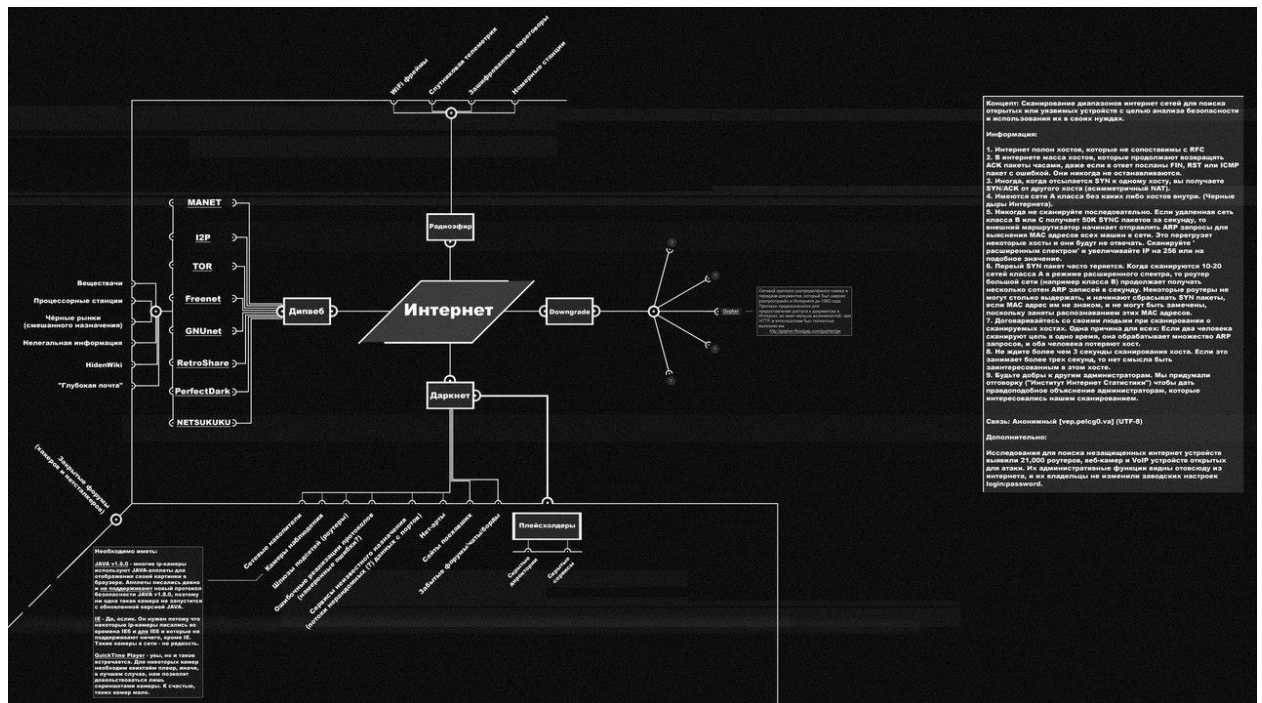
WiFi фрейны
Спутниковая телеметрия
Зашифрованные переговоры
Номерные станции

Радиоэфир

MANET
I2P
TOR
Freenet
GNUnet
RetroShare
PerfectDark
NETSUKUKU

Вещества
Процессорные станции
Чёрные рынки (смешанного назначения)
Нелегальная информация
HidenWiki
"Глубокая почта"

Дипвеб

Интернет

Downgrade

Gopher

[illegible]

Даркнет

Закрытые форумы (хакеров и кардеров)

Сетевые накопители
Камеры наблюдения
Шлюзы подсетей (роутеры)
Ошибочные реализации протоколов (измененные пакеты?)
Сервисы неизвестного назначения (потоки неразборчивые (?) данных с портов)
Нет-арты
Сайты-призраки
Забытые форумы/чаты/борды

Плейсхолдеры

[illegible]
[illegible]

Необходимо иметь:

JAVA v1.6.0 - многие ip-камеры используют JAVA-апплеты для отображения своей картинки в браузере. Апплеты писались давно и не поддерживают новый протокол безопасности JAVA v1.8.0, поэтому ни одна такая камера не запустится с обновленной версией JAVA.

IE - Да, ослик. Он нужен потому что некоторые ip-камеры писались во времена IE6 и для IE6 и которые не поддерживают ничего, кроме IE. Такие камеры в сети - не редкость.

QuickTime Player - увы, но и такое встречается. Для некоторых камер необходим квиктайм плеер, иначе, в лучшем случае, нам позволят довольствоваться лишь скриншотами камеры. К счастью, таких камер мало.

Концепт: Сканирование диапазонов интернет сетей для поиска открытых или уязвимых устройств с целью анализа безопасности и использования их в своих нуждах.

Информация:

1. Интернет полон хостов, которые не сопоставимы с RFC
2. В интернете масса хостов, которые продолжают возвращать ACK пакеты часами, даже если в ответ посланы FIN, RST или ICMP пакет с ошибкой. Они никогда не останавливаются.
3. Иногда, когда отсылается SYN к одному хосту, вы получаете SYN/ACK от другого хоста (асиметричный NAT).
4. Имеются сети A класса без каких либо хостов внутри. (Черные дыры Интернета).
5. Никогда не сканируйте последовательно. Если удаленная сеть класса B или C получает 50K SYNC пакетов за секунду, то внешний маршрутизатор начинает отправлять ARP запросы для выяснения MAC адресов всех машин в сети. Это перегрузит некоторые хосты и они будут не отвечать. Сканируйте ' расширенным спектром' и увеличивайте IP на 256 или на подобное значение.
6. Первый SYN пакет часто теряется. Когда сканируются 10-20 сетей класса A в режиме расширенного спектра, то роутер большой сети (например класса B) продолжает получать несколько сотен ARP записей в секунду. Некоторые роутеры не могут столько выдержать, и начинают сбрасывать SYN пакеты, если MAC адрес им не знаком, и не могут быть замечены, поскольку заняты распознаванием этих MAC адресов.
7. Договаривайтесь со своими людьми при сканировании о сканируемых хостах. Одна причина для всех: Если два человека сканируют цель в одно время, она обрабатывает множество ARP запросов, и оба человека потеряют хост.
8. Не ждите больше чем 3 секунды сканирования хоста. Если это занимает более трех секунд, то нет смысла быть заинтересованным в этом хосте.
9. Будьте добры к другим администраторам. Мы придумали отговорку ("Институт Интернет Статистики") чтобы дать правдоподобное объяснение администраторам, которые интересовались нашим сканированием.

Связь: Анонимный [vep.pelcg0.va] (UTF-8)

Дополнительно:

Исследования для поиска незащищенных интернет устройств выявили 21,000 роутеров, веб-камер и VoIP устройств открытых для атаки. Их административные функции видны отовсюду из интернета, и их владельцы не изменили заводских настроек login:password.